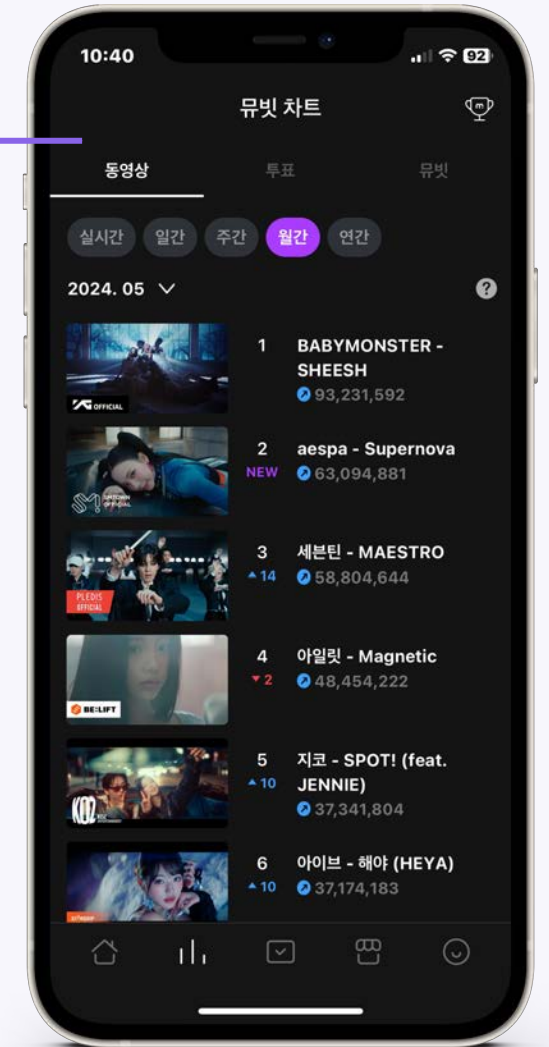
10:40

92

뮤빗 차트

동영상 투표 뮤빗

실시간 일간 주간 월간 연간

2024. 05

?

OFFICIAL

1 BABYMONSTER - SHEESH
93,231,592

SMTOWN OFFICIAL

2 NEW aespa - Supernova
63,094,881

PLEDIS OFFICIAL

3 ▲14 세븐틴 - MAESTRO
58,804,644

BELIFT

4 ▼2 아일릿 - Magnetic
48,454,222

KOZ

5 ▲10 지코 - SPOT! (feat. JENNIE)
37,341,804

STARSHIP

6 ▲10 아이브 - 해야 (HEYA)
37,174,183